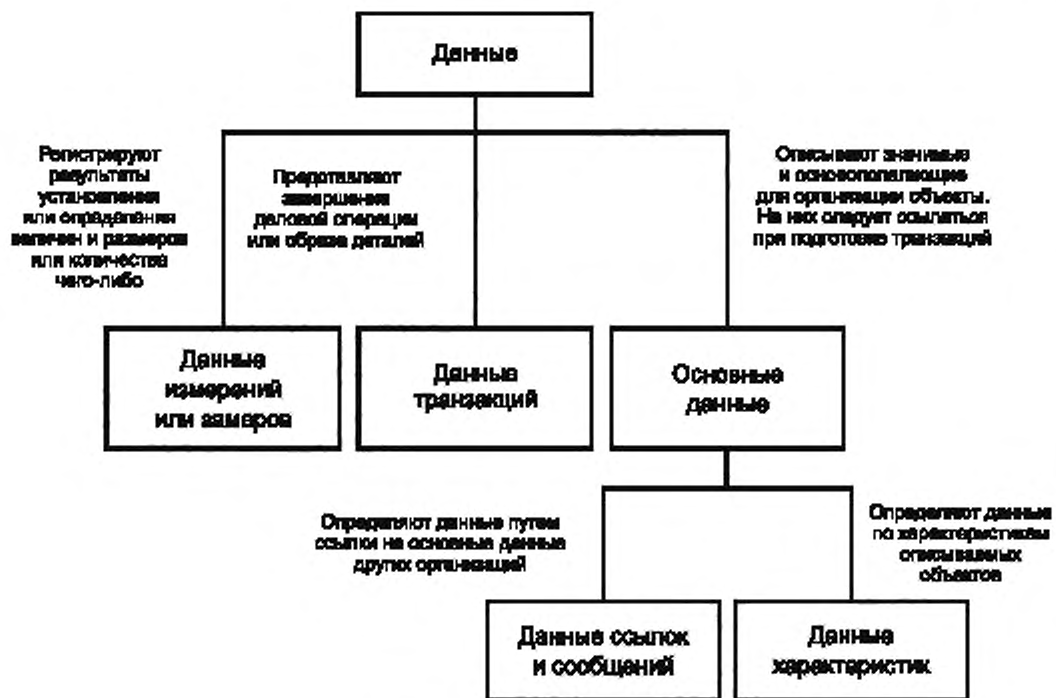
Данные

Регистрируют результаты установления или определения величин и размеров или количества чего-либо

Представляют завершение деловой операции или обмена деталей

Описывают значимые и основополагающие для организации объекты. На них следует ссылаться при подготовке транзакций

Данные измерений или замеров

Данные транзакций

Основные данные

Определяют данные путем ссылки на основные данные других организаций

Определяют данные по характеристикам описываемых объектов

Данные ссылок и сообщений

Данные характеристик